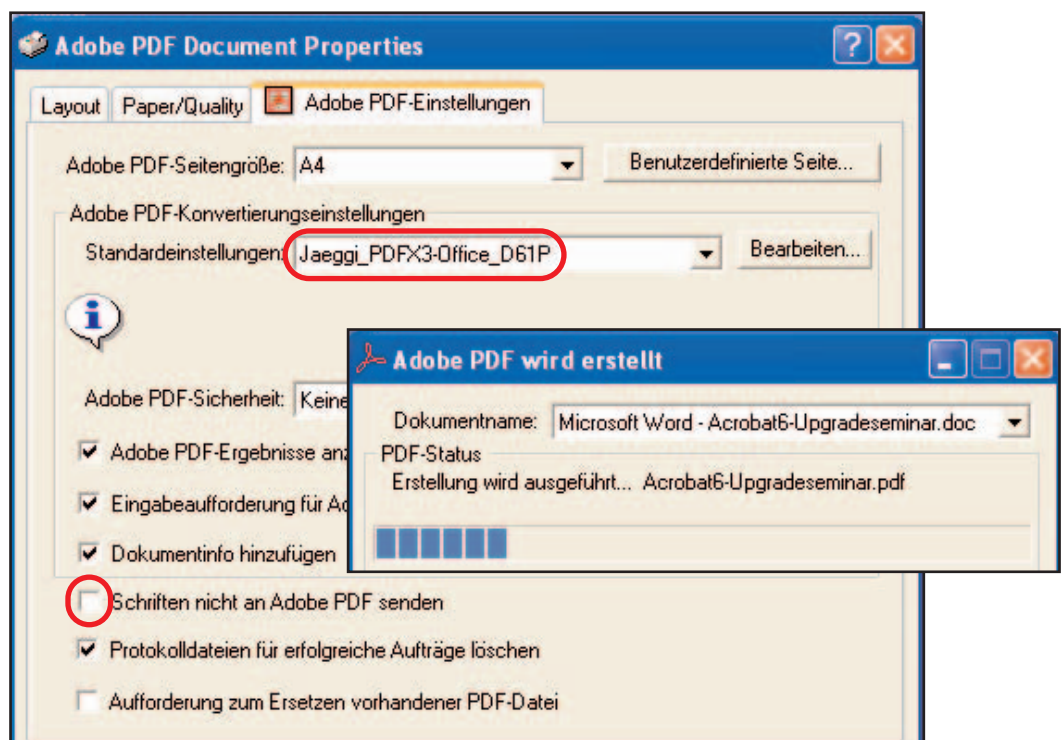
Adobe PDF Document Properties

Layout | Paper/Quality | Adobe PDF-Einstellungen

Adobe PDF-Seitengröße: A4

Benutzerdefinierte Seite...

Adobe PDF-Konvertierungseinstellungen

Standardeinstellungen: Jaeggi_PDFX3-Office_D61P

Bearbeiten...

Adobe PDF-Sicherheit: Keine

Adobe PDF-Ergebnisse anz

Eingabeaufforderung für Ad

Dokumentinfo hinzufügen

Schriften nicht an Adobe PDF senden

Protokolldateien für erfolgreiche Aufträge löschen

Aufforderung zum Ersetzen vorhandener PDF-Datei

Adobe PDF wird erstellt

Dokumentname: Microsoft Word - Acrobat6-Upgradeseminar.doc

PDF-Status

Erstellung wird ausgeführt... Acrobat6-Upgradeseminar.pdf